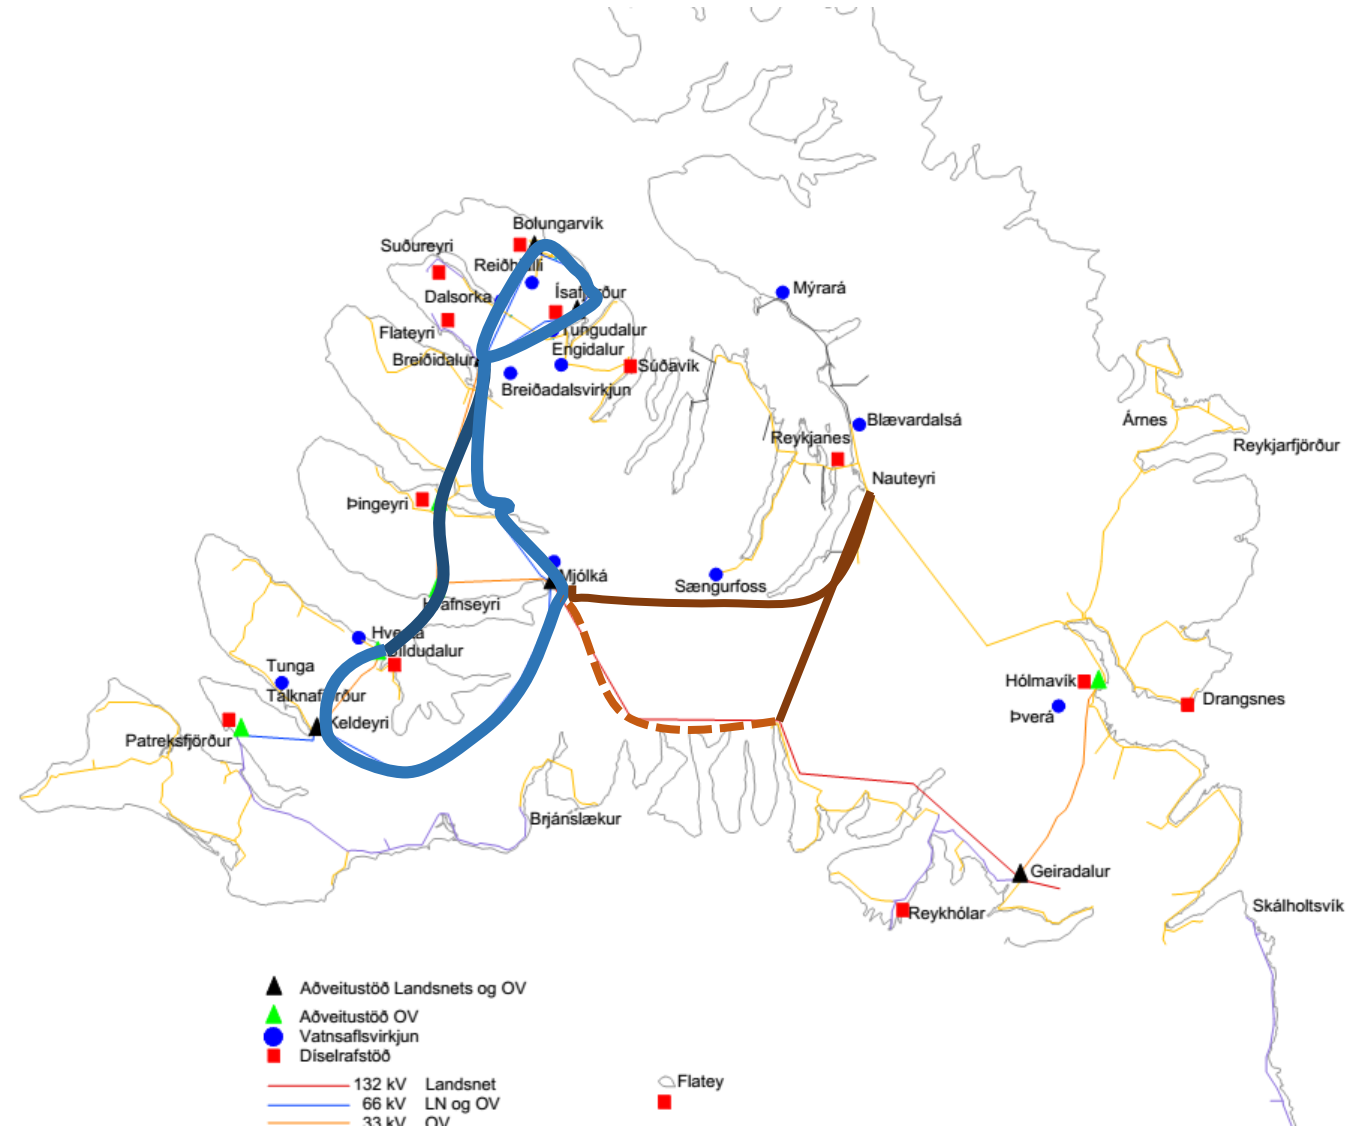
Bolungarvík
Suðureyri
Reiðhjalli
Ísafjörður
Dalsorka
Flateyri
Tungudalur
Engidalur
Breiðidalur
Súðavík
Breiðadalsvirkjun
Mýrará
Blævardalsá
Reykjanes
Nauteyri
Árnes
Reykjarfjörður
Þingeyri
Mjólká
Sængurfoss
Hrafnseyri
Hvesta
Bíldudalur
Tunga
Tálknafjörður
Keldeyri
Patreksfjörður
Hólmavík
Þverá
Drangsnes
Brjánslækur
Geiradalur
Reykhólar
Skálholtsvík

Aðveitustöð Landsnets og OV
Aðveitustöð OV
Vatnsaflsvirkjun
Dísilrafstöð
132 kV Landsnet
66 kV LN og OV
33 kV OV
Flatey